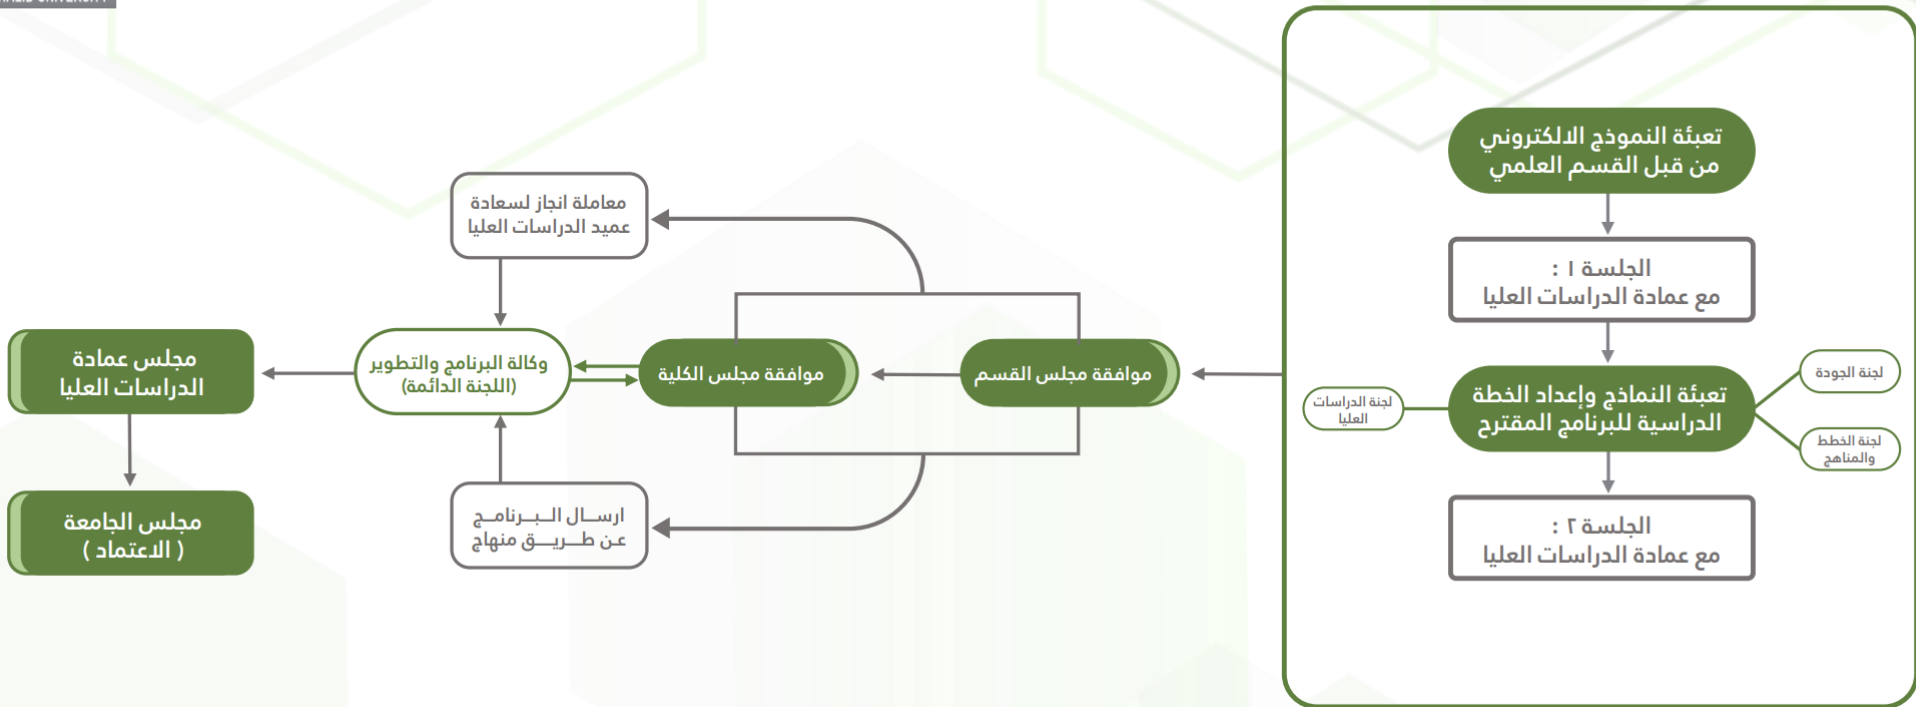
تعبئة النموذج الالكتروني من قبل القسم العلمي

الجلسة ١ :
مع عمادة الدراسات العليا

لجنة الجودة

لجنة الدراسات العليا

تعبئة النماذج وإعداد الخطة الدراسية للبرنامج المقترح

لجنة الخطط والمناهج

الجلسة ٢ :
مع عمادة الدراسات العليا

موافقة مجلس القسم

موافقة مجلس الكلية

معاملة انجاز لسعادة عميد الدراسات العليا

وكالة البرنامج والتطوير (اللجنة الدائمة)

ارسال البرنامج عن طريق منهاج

مجلس عمادة الدراسات العليا

مجلس الجامعة ( الاعتماد )